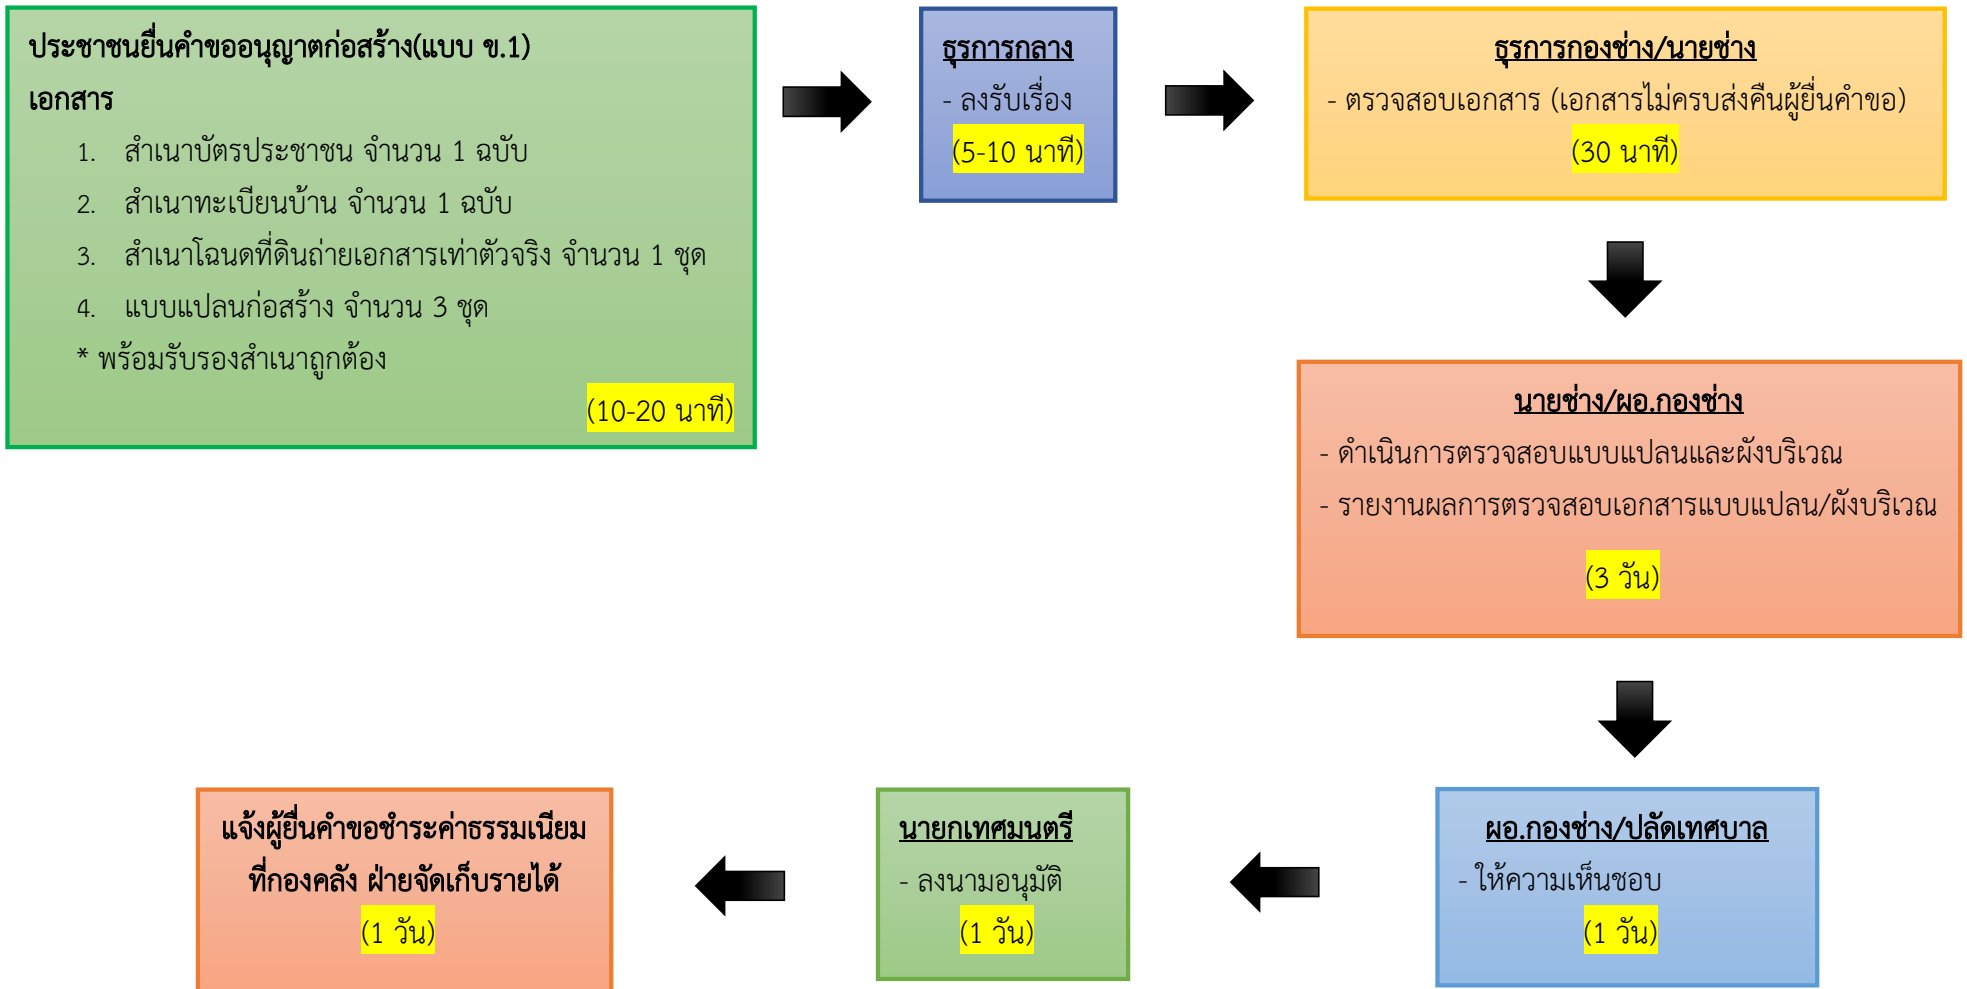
ประชาชนยื่นคำขออนุญาตก่อสร้าง(แบบ ข.1)
เอกสาร
1. สำเนาบัตรประชาชน จำนวน 1 ฉบับ
2. สำเนาทะเบียนบ้าน จำนวน 1 ฉบับ
3. สำเนาโฉนดที่ดินถ่ายเอกสารเท่าตัวจริง จำนวน 1 ชุด
4. แบบแปลนก่อสร้าง จำนวน 3 ชุด
* พร้อมรับรองสำเนาถูกต้อง
(10-20 นาที)

ธุรการกลาง
- ลงรับเรื่อง
(5-10 นาที)

ธุรการกองช่าง/นายช่าง
- ตรวจสอบเอกสาร (เอกสารไม่ครบส่งคืนผู้ยื่นคำขอ)
(30 นาที)

นายช่าง/ผอ.กองช่าง
- ดำเนินการตรวจสอบแบบแปลนและผังบริเวณ
- รายงานผลการตรวจสอบเอกสารแบบแปลน/ผังบริเวณ
(3 วัน)

ผอ.กองช่าง/ปลัดเทศบาล
- ให้ความเห็นชอบ
(1 วัน)

นายกเทศมนตรี
- ลงนามอนุมัติ
(1 วัน)

แจ้งผู้ยื่นคำขอชำระค่าธรรมเนียม ที่กองคลัง ฝ่ายจัดเก็บรายได้
(1 วัน)